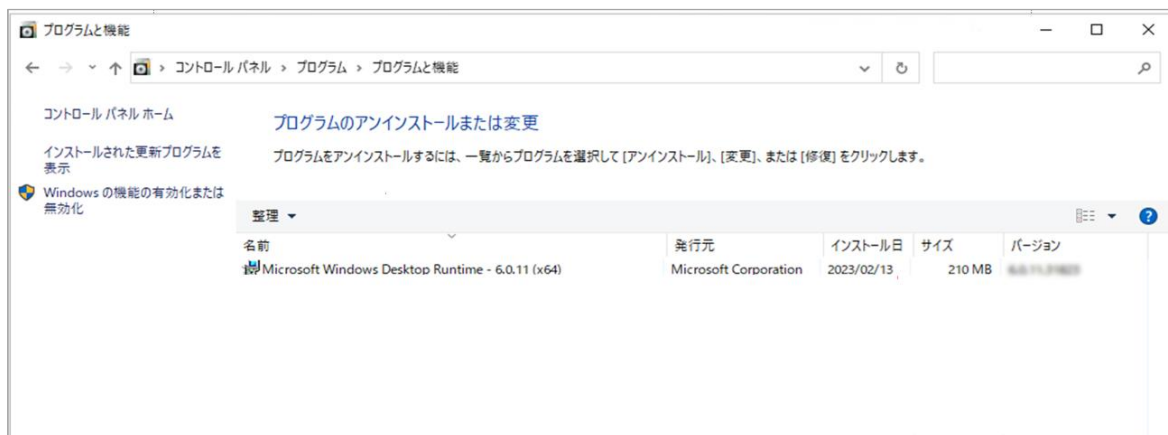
プログラムと機能

コントロール パネル › プログラム › プログラムと機能

コントロール パネル ホーム

インストールされた更新プログラムを表示

Windows の機能の有効化または無効化

プログラムのアンインストールまたは変更

プログラムをアンインストールするには、一覧からプログラムを選択して [アンインストール]、[変更]、または [修復] をクリックします。

整理 ▾

| 名前 | 発行元 | インストール日 | サイズ | バージョン |
|---|---|---|---|---|
| Microsoft Windows Desktop Runtime - 6.0.11 (x64) | Microsoft Corporation | 2023/02/13 | 210 MB | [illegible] |